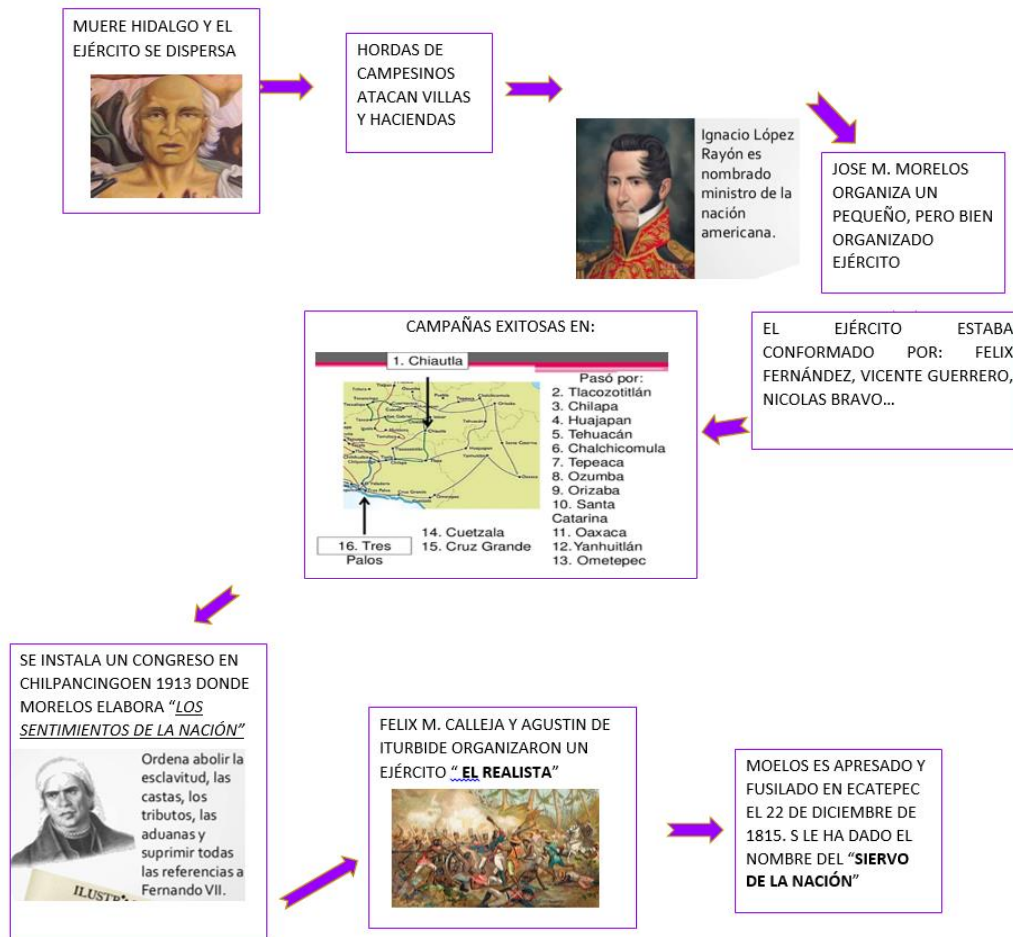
MUERE HIDALGO Y EL EJÉRCITO SE DISPERSA

HORDAS DE CAMPESINOS ATACAN VILLAS Y HACIENDAS

Ignacio López Rayón es nombrado ministro de la nación americana.

JOSE M. MORELOS ORGANIZA UN PEQUEÑO, PERO BIEN ORGANIZADO EJÉRCITO

EL EJÉRCITO ESTABA CONFORMADO POR: FELIX FERNÁNDEZ, VICENTE GUERRERO, NICOLAS BRAVO…

CAMPAÑAS EXITOSAS EN:

1. Chiautla
Pasó por:
2. Tlacozotitlán
3. Chilapa
4. Huajapan
5. Tehuacán
6. Chalchicomula
7. Tepeaca
8. Ozumba
9. Orizaba
10. Santa Catarina
11. Oaxaca
12. Yanhuitlán
13. Ometepec
14. Cuetzala
15. Cruz Grande
16. Tres Palos

SE INSTALA UN CONGRESO EN CHILPANCINGOEN 1913 DONDE MORELOS ELABORA "LOS SENTIMIENTOS DE LA NACIÓN"

Ordena abolir la esclavitud, las castas, los tributos, las aduanas y suprimir todas las referencias a Fernando VII.

ILUSTR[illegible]

FELIX M. CALLEJA Y AGUSTIN DE ITURBIDE ORGANIZARON UN EJÉRCITO " EL REALISTA"

MOELOS ES APRESADO Y FUSILADO EN ECATEPEC EL 22 DE DICIEMBRE DE 1815. S LE HA DADO EL NOMBRE DEL "SIERVO DE LA NACIÓN"